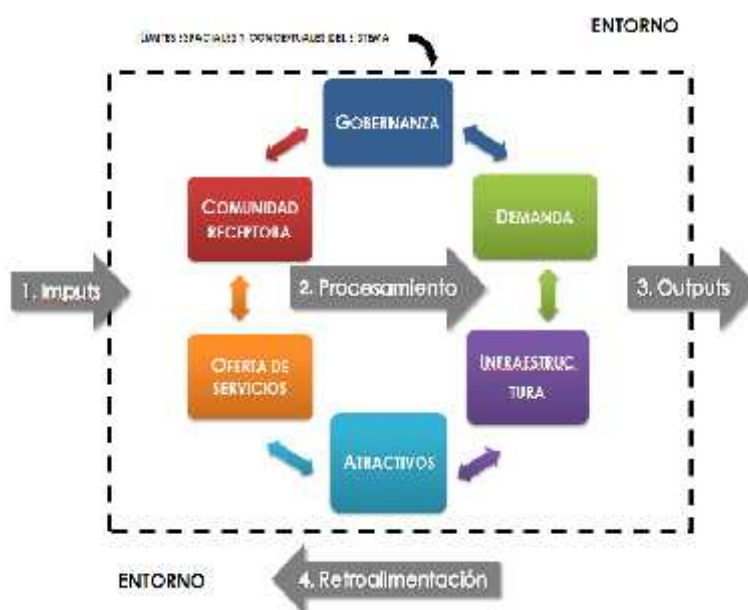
LÍMITES ESPACIALES Y CONCEPTUALES DEL SISTEMA

ENTORNO

GOBERNANZA

COMUNIDAD RECEPTORA

DEMANDA

1. Imputs

2. Procesamiento

3. Outputs

OFERTA DE SERVICIOS

INFRAESTRUC TURA

ATRACTIVOS

ENTORNO

4. Retroalimentación